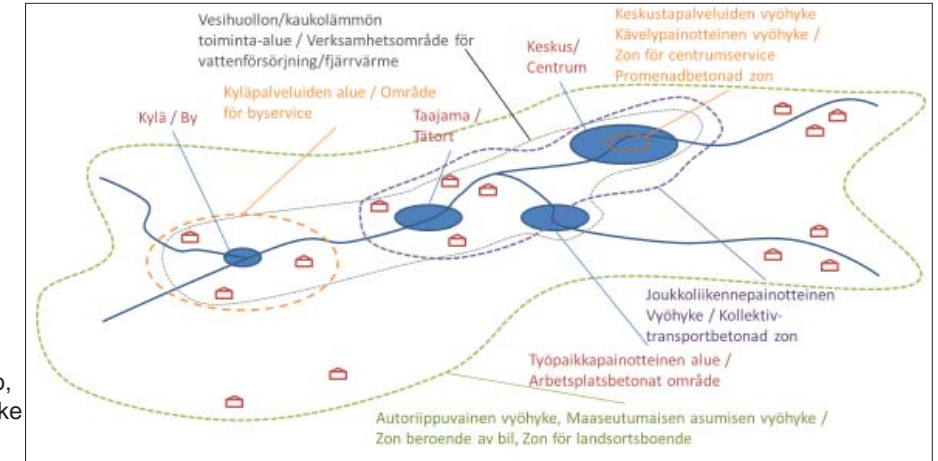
Vesihuollon/kaukolämmön toiminta-alue / Verksamhetsområde för vattenförsörjning/fjärrvärme

Keskustapalveluiden vyöhyke Kävelypainotteinen vyöhyke / Zon för centrumservice Promenadbetonad zon

Keskus/ Centrum

Kyläpalveluiden alue / Område för byservice

Kylä / By

Taajama / Tätort

Joukkoliikennepainotteinen Vyöhyke / Kollektivtransportbetonad zon

Työpaikkapainotteinen alue / Arbetsplatsbetonat område

Autoriippuvainen vyöhyke, Maaseutumaisen asumisen vyöhyke / Zon beroende av bil, Zon för landsortsboende

o,
ke